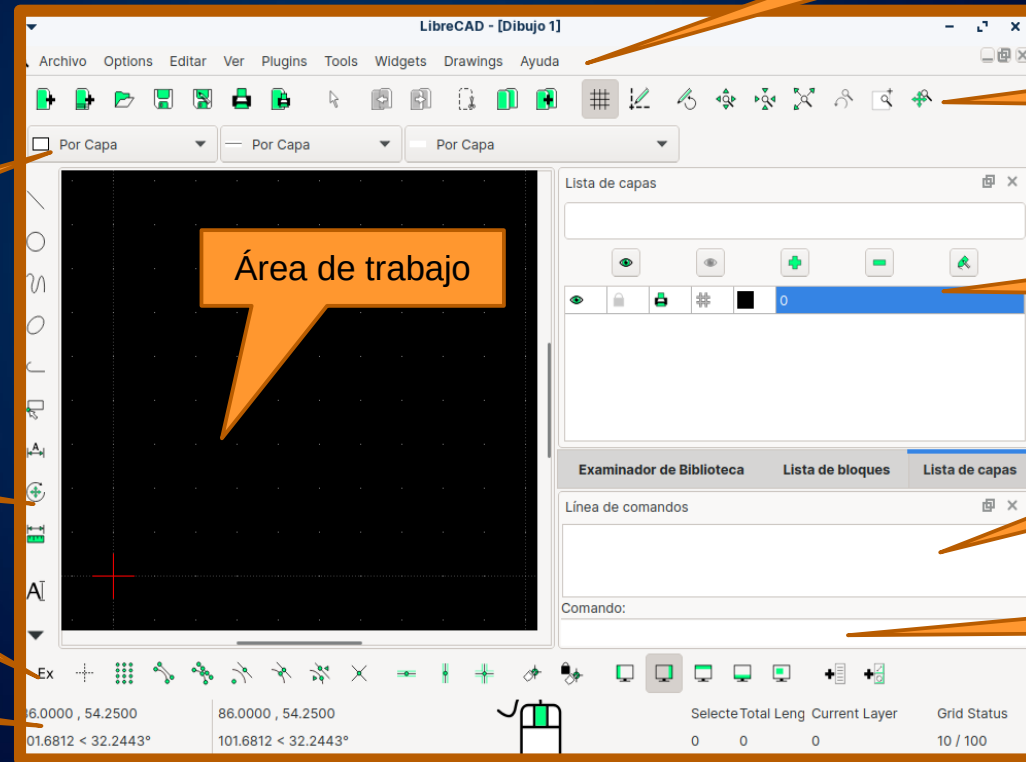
LibreCAD - [Dibujo 1]

Archivo Options Editar Ver Plugins Tools Widgets Drawings Ayuda

Por Capa
Por Capa
Por Capa

Área de trabajo

Lista de capas

0

Examinador de Biblioteca
Lista de bloques
Lista de capas

Línea de comandos

Comando:

Ex

86.0000 , 54.2500
101.6812 < 32.2443°
86.0000 , 54.2500
101.6812 < 32.2443°

Selecte Total Leng Current Layer Grid Status
0 0 0 10 / 100